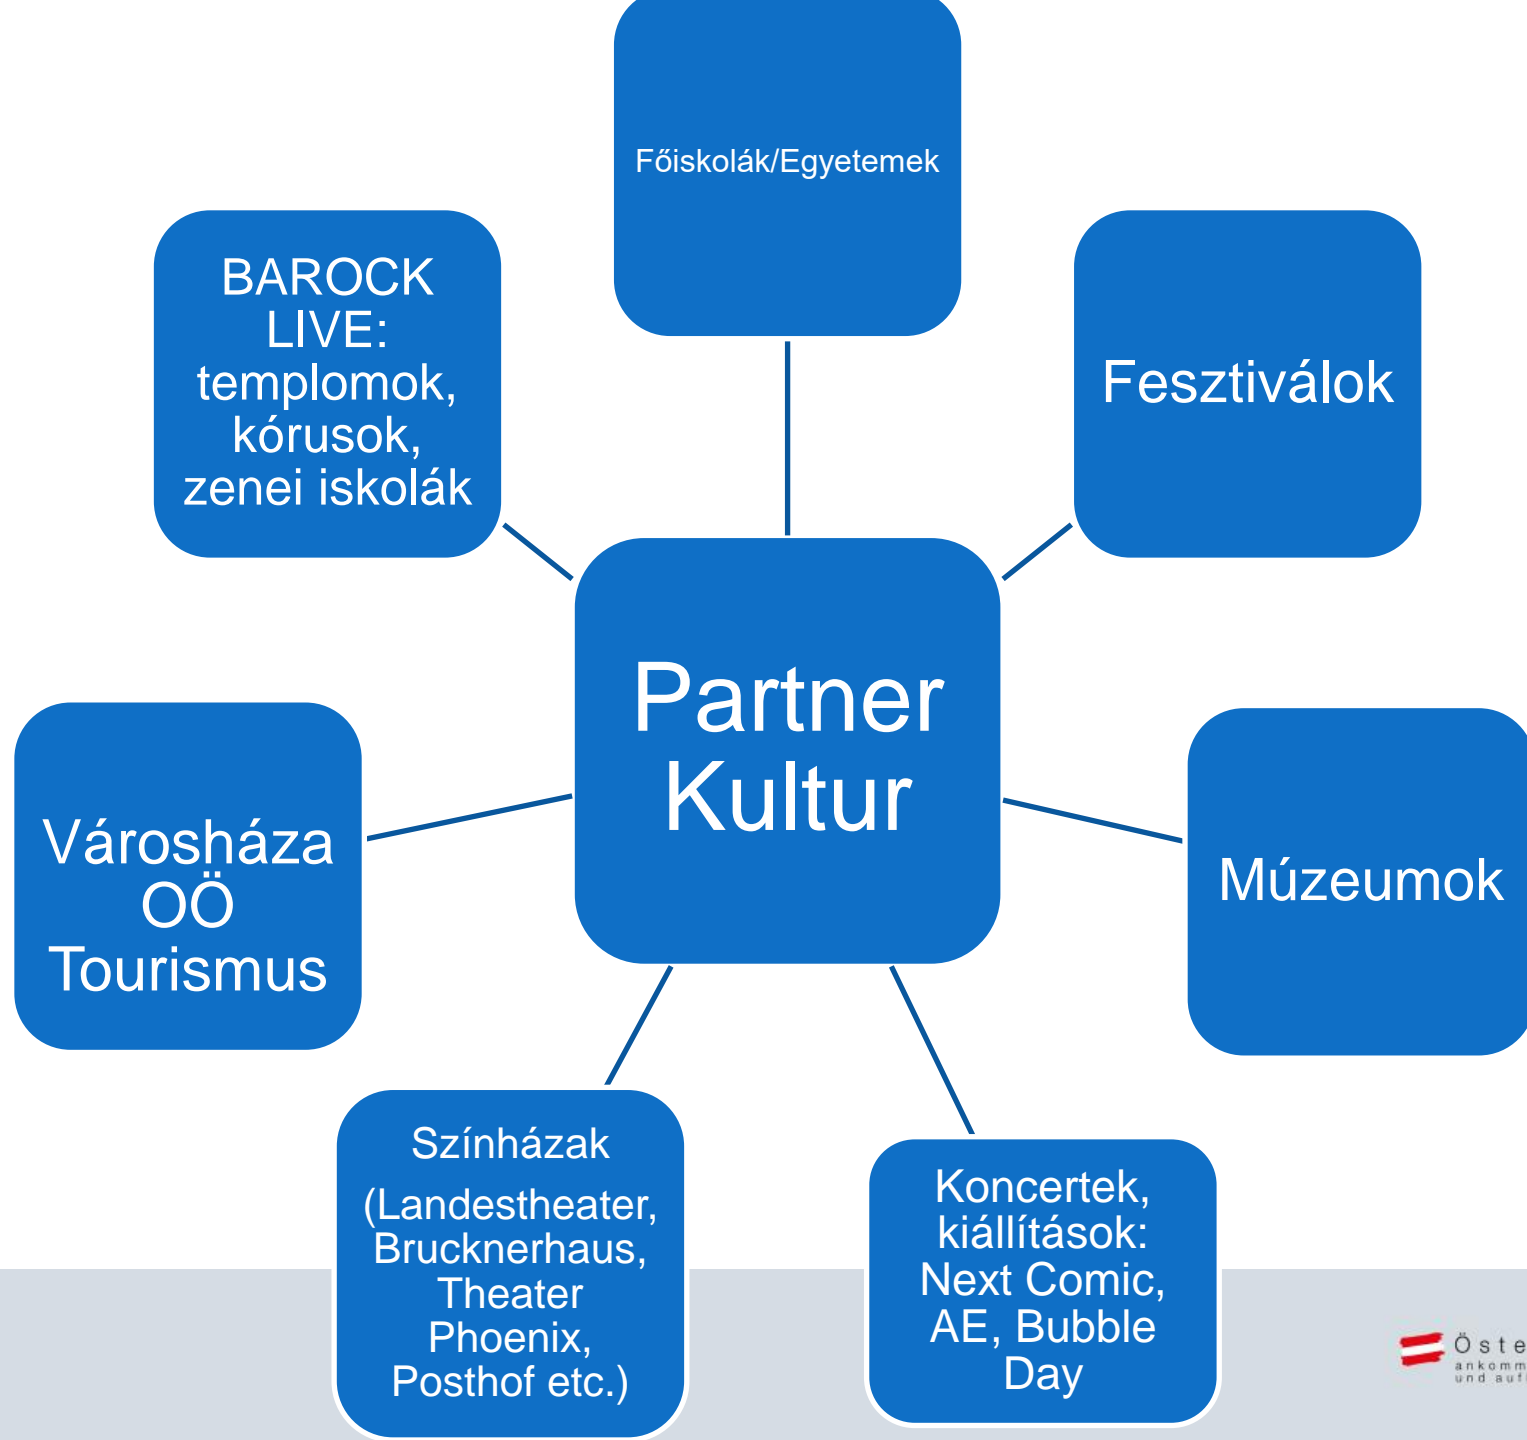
Főiskolák/Egyetemek

BAROCK LIVE: templomok, kórusok, zenei iskolák

Fesztiválok

Partner Kultur

Városháza OÖ Tourismus

Múzeumok

Színházak

(Landestheater, Brucknerhaus, Theater Phoenix, Posthof etc.)

Koncertek, kiállítások: Next Comic, AE, Bubble Day

Öste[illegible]
ankomm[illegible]
und auf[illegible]